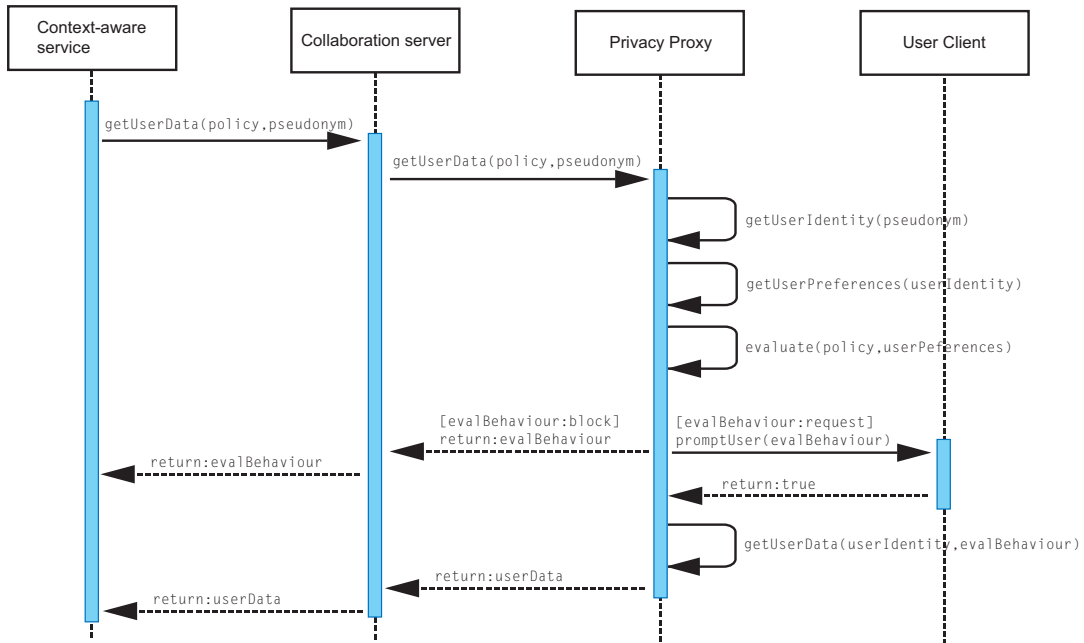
Context-aware service

Collaboration server

Privacy Proxy

User Client

getUserData(policy,pseudonym)

getUserData(policy,pseudonym)

getUserIdentity(pseudonym)

getUserPreferences(userIdentity)

evaluate(policy,userPeferences)

[evalBehaviour:block]
return:evalBehaviour

[evalBehaviour:request]
promptUser(evalBehaviour)

return:evalBehaviour

return:true

getUserData(userIdentity,evalBehaviour)

return:userData

return:userData